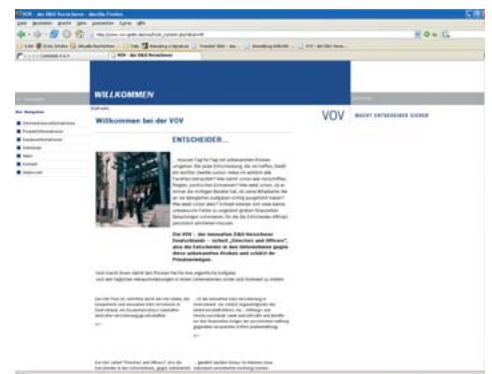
WILLKOMMEN

Startseite

Willkommen bei der VOV

VOV

MACHT ENTSCHEIDER SICHER

ENTSCHEIDER...

Die VOV – der innovative D&O-Versicherer Deutschlands – sichert „Directors and Officers" also die Entscheider in den Unternehmen gegen diese unbekannten Risiken und schützt ihr Privatvermögen.

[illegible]